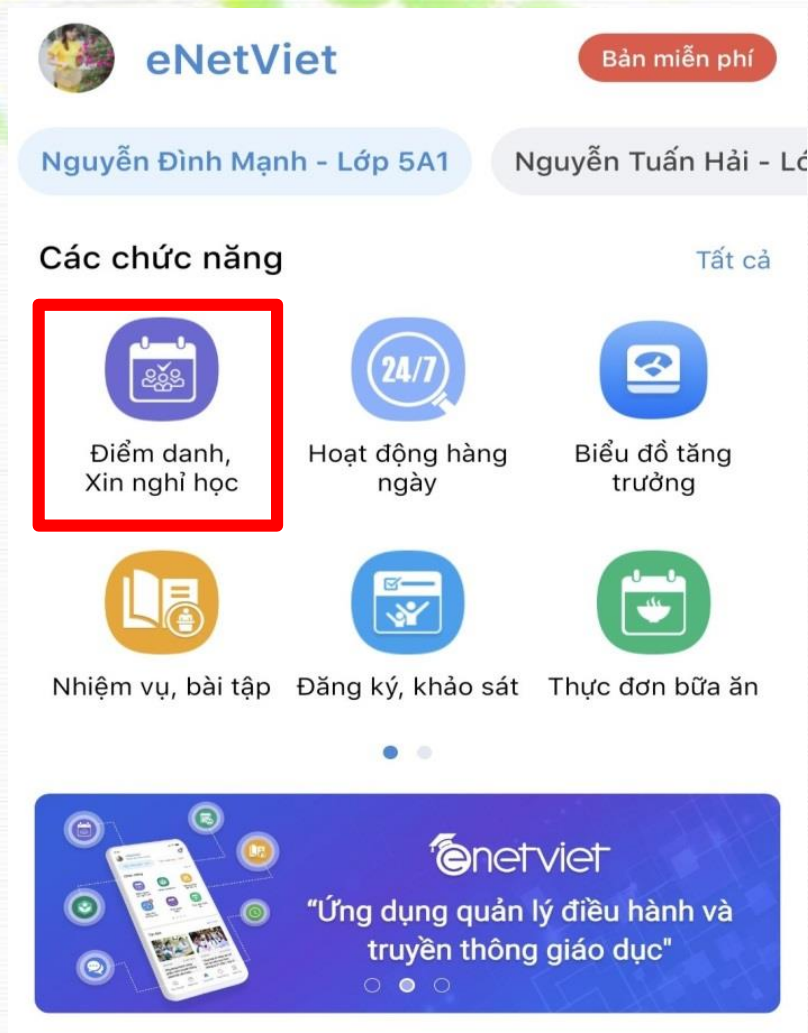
eNetViet

Bản miễn phí

Nguyễn Đình Mạnh - Lớp 5A1

Nguyễn Tuấn Hải - Lớ

Các chức năng

Tất cả

24/7

Điểm danh, Xin nghỉ học

Hoạt động hàng ngày

Biểu đồ tăng trưởng

Nhiệm vụ, bài tập

Đăng ký, khảo sát

Thực đơn bữa ăn

enetviet

"Ứng dụng quản lý điều hành và truyền thông giáo dục"